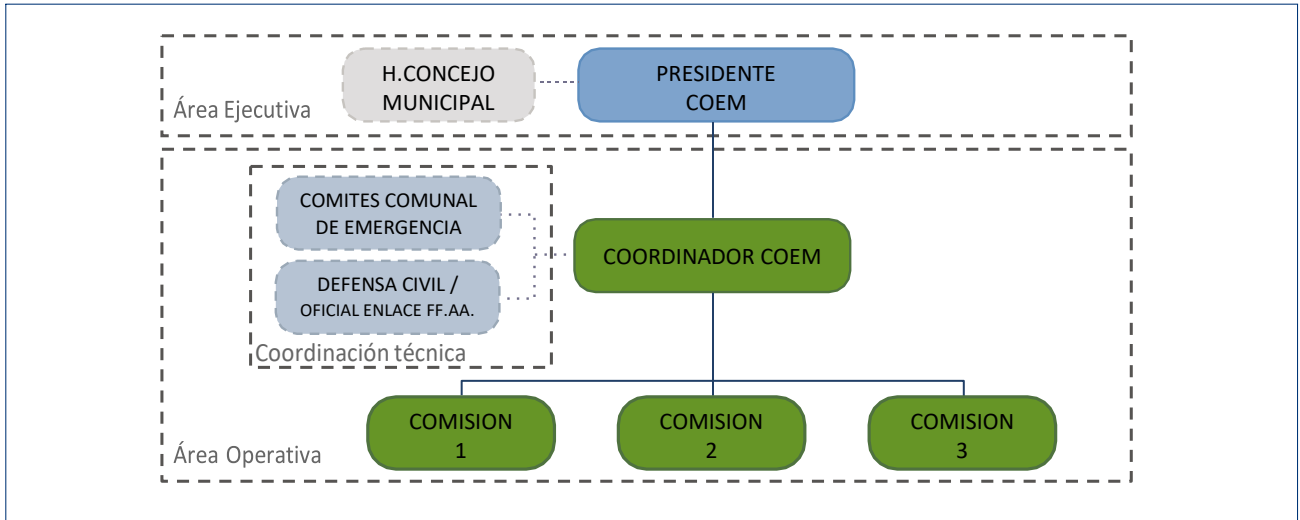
H.CONCEJO MUNICIPAL

PRESIDENTE COEM

Área Ejecutiva

COMITES COMUNAL DE EMERGENCIA

DEFENSA CIVIL / OFICIAL ENLACE FF.AA.

Coordinación técnica

COORDINADOR COEM

COMISION 1

COMISION 2

COMISION 3

Área Operativa